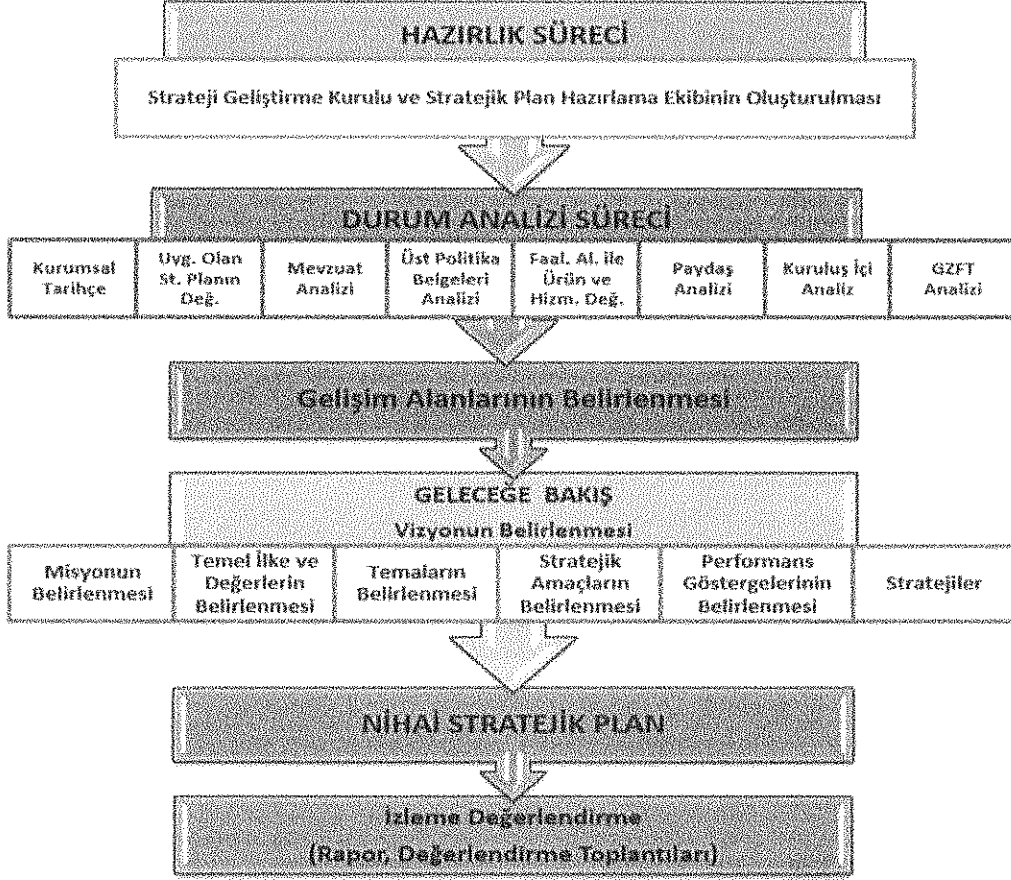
HAZIRLIK SÜRECİ

Strateji Geliştirme Kurulu ve Stratejik Plan Hazırlama Ekibinin Oluşturulması

DURUM ANALİZİ SÜRECİ

| Kurumsal Tarihçe | Uyg. Olan St. Planın Değ. | Mevzuat Analizi | Üst Politika Belgeleri Analizi | Faal. Al. ile Ürün ve Hizm. Değ. | Paydaş Analizi | Kuruluş İçi Analiz | GZFT Analizi |
|---|---|---|---|---|---|---|---|

Gelişim Alanlarının Belirlenmesi

GELECEĞE BAKIŞ
Vizyonun Belirlenmesi

| Misyonun Belirlenmesi | Temel İlke ve Değerlerin Belirlenmesi | Temaların Belirlenmesi | Stratejik Amaçların Belirlenmesi | Performans Göstergelerinin Belirlenmesi | Stratejiler |
|---|---|---|---|---|---|

NİHAİ STRATEJİK PLAN

İzleme Değerlendirme
(Rapor, Değerlendirme Toplantıları)